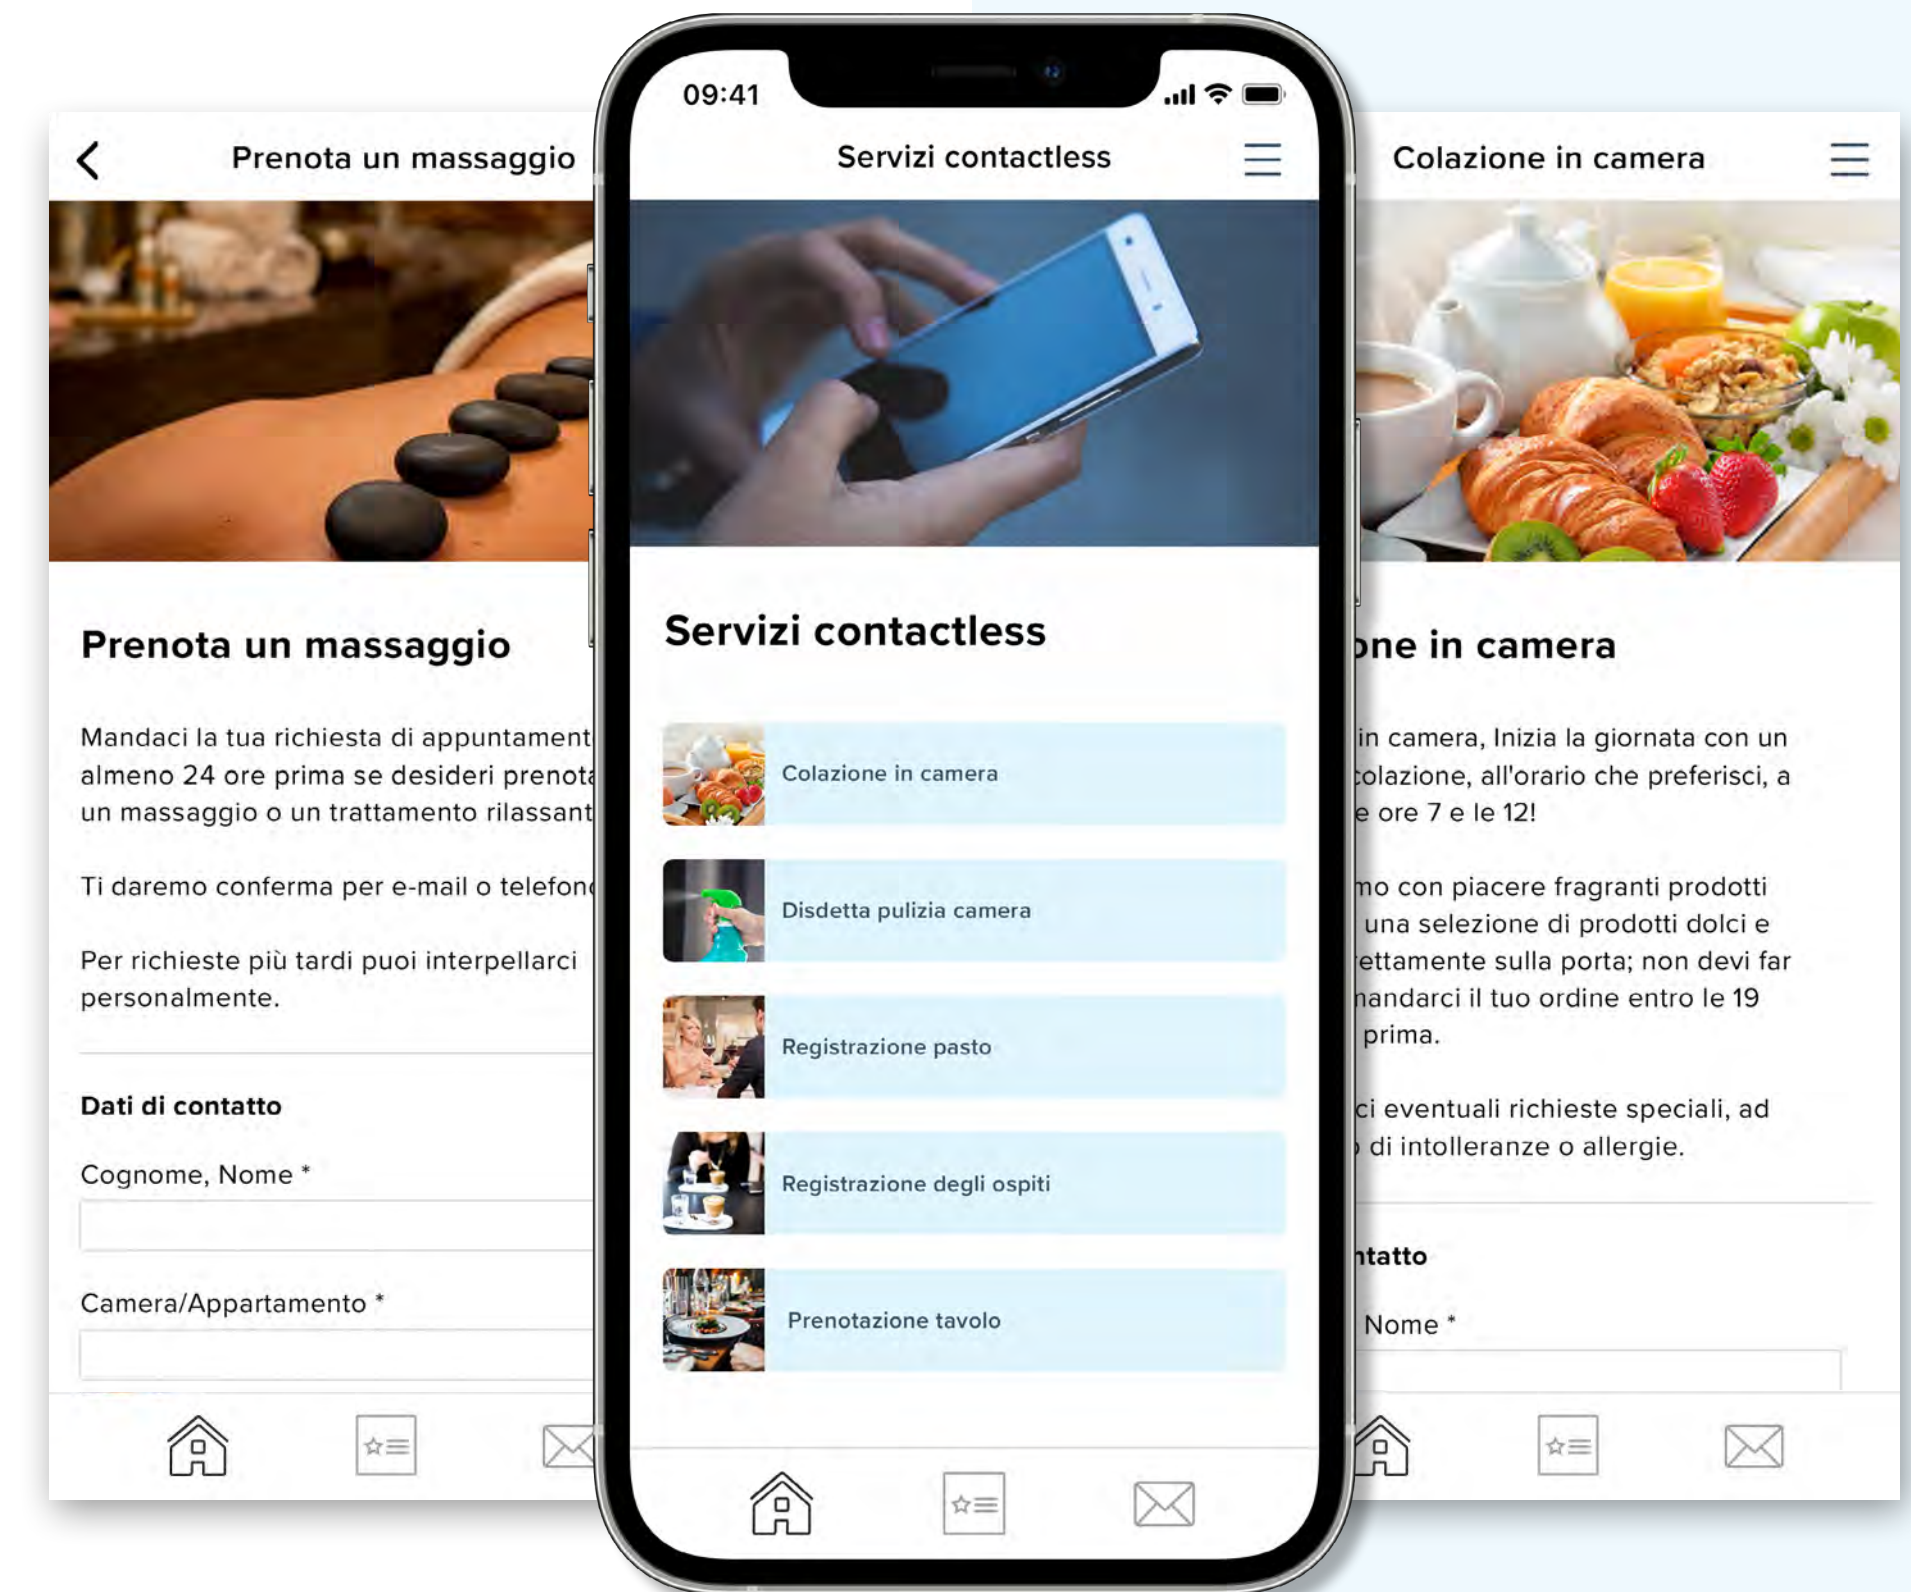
Prenota un massaggio

Prenota un massaggio

Mandaci la tua richiesta di appuntament almeno 24 ore prima se desideri prenota un massaggio o un trattamento rilassant

Ti daremo conferma per e-mail o telefon

Per richieste più tardi puoi interpellarci personalmente.

Dati di contatto

Cognome, Nome *

Camera/Appartamento *

09:41

Servizi contactless

Servizi contactless

Colazione in camera

Disdetta pulizia camera

Registrazione pasto

Registrazione degli ospiti

Prenotazione tavolo

Colazione in camera

one in camera

in camera, Inizia la giornata con un colazione, all'orario che preferisci, a e ore 7 e le 12!

mo con piacere fragranti prodotti una selezione di prodotti dolci e ettamente sulla porta; non devi far nandarci il tuo ordine entro le 19 prima.

ci eventuali richieste speciali, ad di intolleranze o allergie.

ntatto

Nome *